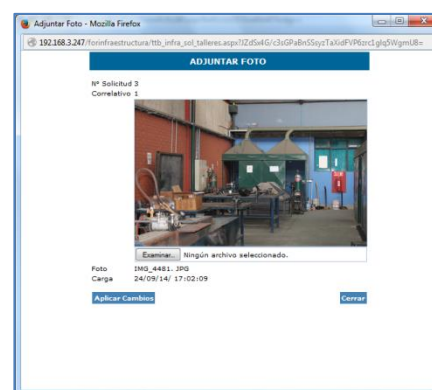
Adjuntar Foto - Mozilla Firefox

192.168.3.247/forinfraestructura/ttb_infra_sol_talleres.aspx?JZdSx4G/c3sGPaBn5SsyzTaXidFVP6zrc1glq5WgmU8=

ADJUNTAR FOTO

Nº Solicitud 3
Correlativo 1

Examinar... Ningún archivo seleccionado.

Foto IMG_4481. JPG
Carga 24/09/14/ 17:02:09

Aplicar Cambios

Cerrar